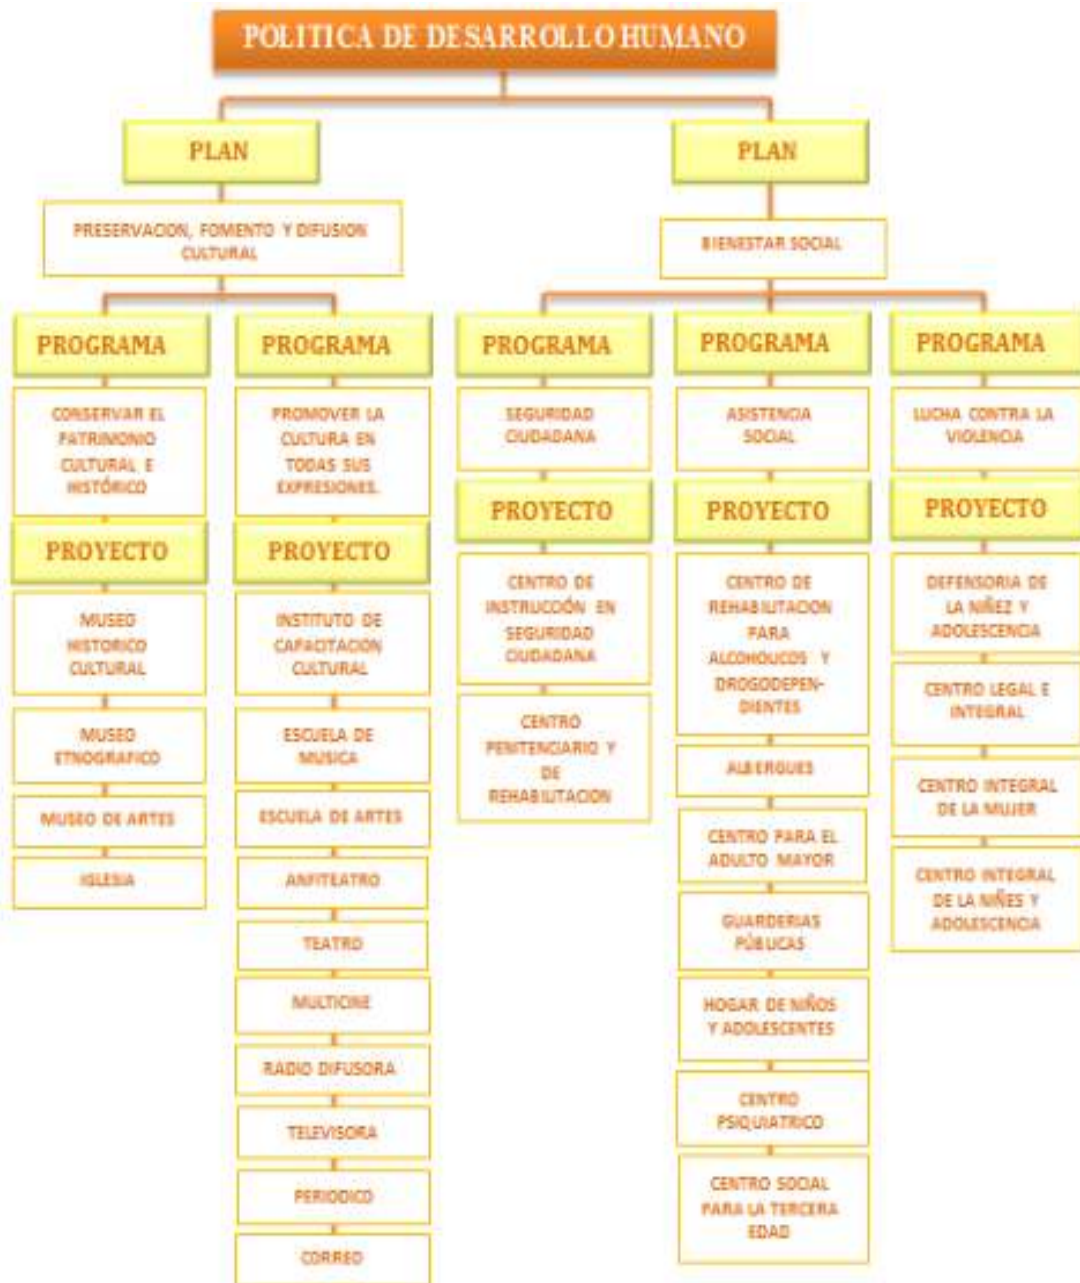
POLITICA DE DESARROLLO HUMANO

PLAN

PRESERVACION, FOMENTO Y DIFUSION CULTURAL

PROGRAMA

CONSERVAR EL PATRIMONIO CULTURAL E HISTÓRICO

PROYECTO

MUSEO HISTORICO CULTURAL

MUSEO ETNOGRAFICO

MUSEO DE ARTES

IGLESIA

PROGRAMA

PROMOVER LA CULTURA EN TODAS SUS EXPRESIONES.

PROYECTO

INSTITUTO DE CAPACITACION CULTURAL

ESCUELA DE MUSICA

ESCUELA DE ARTES

ANFITEATRO

TEATRO

MULTICINE

RADIO DIFUSORA

TELEVISORA

PERIODICO

CORREO

PLAN

BIENESTAR SOCIAL

PROGRAMA

SEGURIDAD CIUDADANA

PROYECTO

CENTRO DE INSTRUCCIÓN EN SEGURIDAD CIUDADANA

CENTRO PENITENCIARIO Y DE REHABILITACION

PROGRAMA

ASISTENCIA SOCIAL

PROYECTO

CENTRO DE REHABILITACION PARA ALCOHOLICOS Y DROGODEPENDIENTES

ALBERGUES

CENTRO PARA EL ADULTO MAYOR

GUARDERIAS PÚBLICAS

HOGAR DE NIÑOS Y ADOLESCENTES

CENTRO PSIQUIATRICO

CENTRO SOCIAL PARA LA TERCERA EDAD

PROGRAMA

LUCHA CONTRA LA VIOLENCIA

PROYECTO

DEFENSORIA DE LA NIÑEZ Y ADOLESCENCIA

CENTRO LEGAL E INTEGRAL

CENTRO INTEGRAL DE LA MUJER

CENTRO INTEGRAL DE LA NIÑEZ Y ADOLESCENCIA